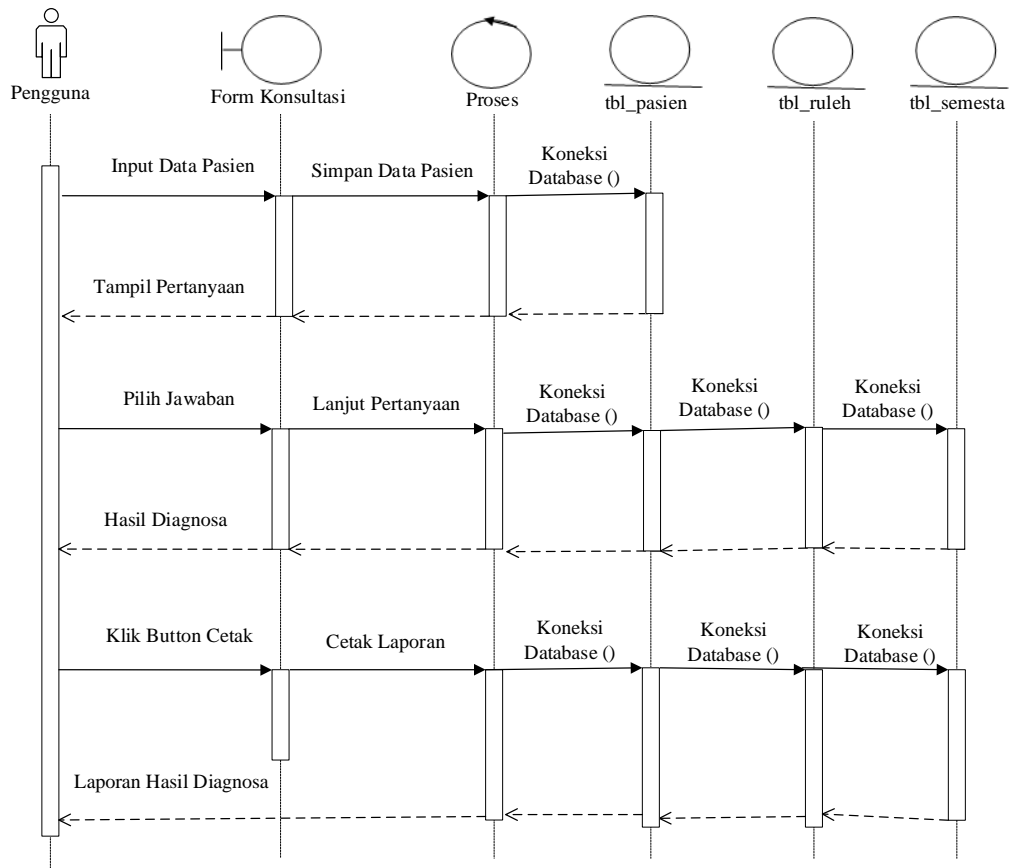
Pengguna

Form Konsultasi

Proses

tbl_pasien

tbl_ruleh

tbl_semesta

Input Data Pasien

Simpan Data Pasien

Koneksi Database ()

Tampil Pertanyaan

Pilih Jawaban

Lanjut Pertanyaan

Koneksi Database ()

Koneksi Database ()

Koneksi Database ()

Hasil Diagnosa

Klik Button Cetak

Cetak Laporan

Koneksi Database ()

Koneksi Database ()

Koneksi Database ()

Laporan Hasil Diagnosa